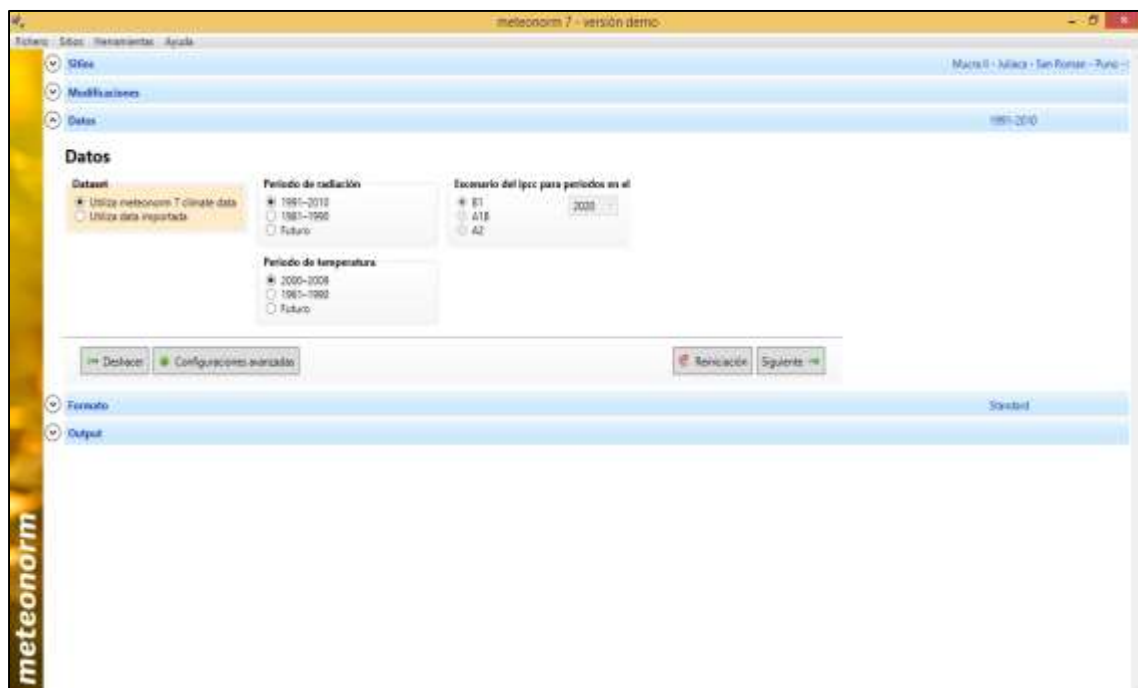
meteonorm 7 - versión demo

Fichero Sitios Herramientas Ayuda

Sitios
Macro II - Juliaca - San Roman - Puno -

Modificaciones

Datos
1991-2010

Datos

Dataset
Utiliza meteonorm 7 climate data
Utiliza data importada

Periodo de radiación
1991–2010
1981–1990
Futuro

Escenario del Ipcc para periodos en el
B1
A1B
A2
2020

Periodo de temperatura
2000–2009
1961–1990
Futuro

Deshacer
Configuraciones avanzadas
Reiniciación
Siguiente

Formato
Standard

Output

meteonorm